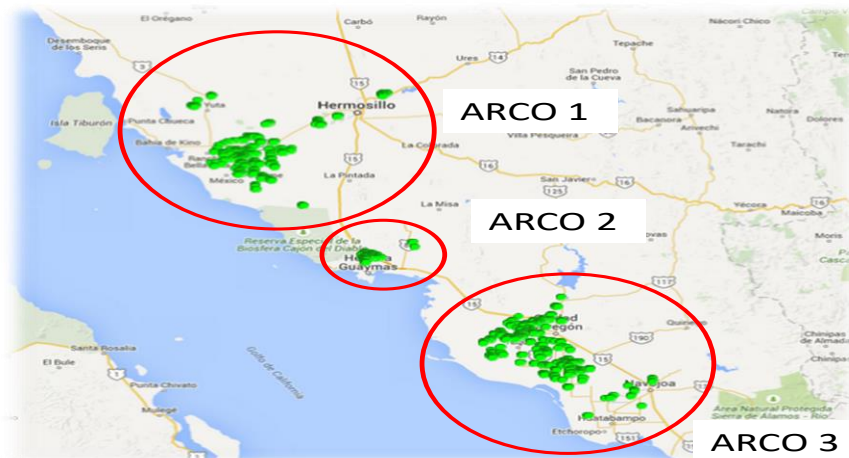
El Oregano
Carbó
Rayón
Nacori Chico
Desemboque de los Seris
Ures
Tepache
San Pedro de la Cueva
Yuta
Hermosillo
ARCO 1
Sahuaripa
Isla Tiburón
Punta Chueca
Villa Pesqueira
Bacanora
Arivechi
Nuri
Dolores
Bahia de Kino
La Colorada
Tarachi
Mexico
La Pintada
San Javier
ARCO 2
Yécora
Maicoba
La Misa
Moris
Reserva Especial de la Biosfera Cajon del Diablo
Guaymas
Ciudad Obregón
Quiriego
Chinipas
Santa Rosalia
El Bule
Golfo de California
Punta Chivato
Navojoa
Mulegé
Huatabampo
Etchoropo
Área Natural Protegida Sierra de Alamos - Rio
ARCO 3